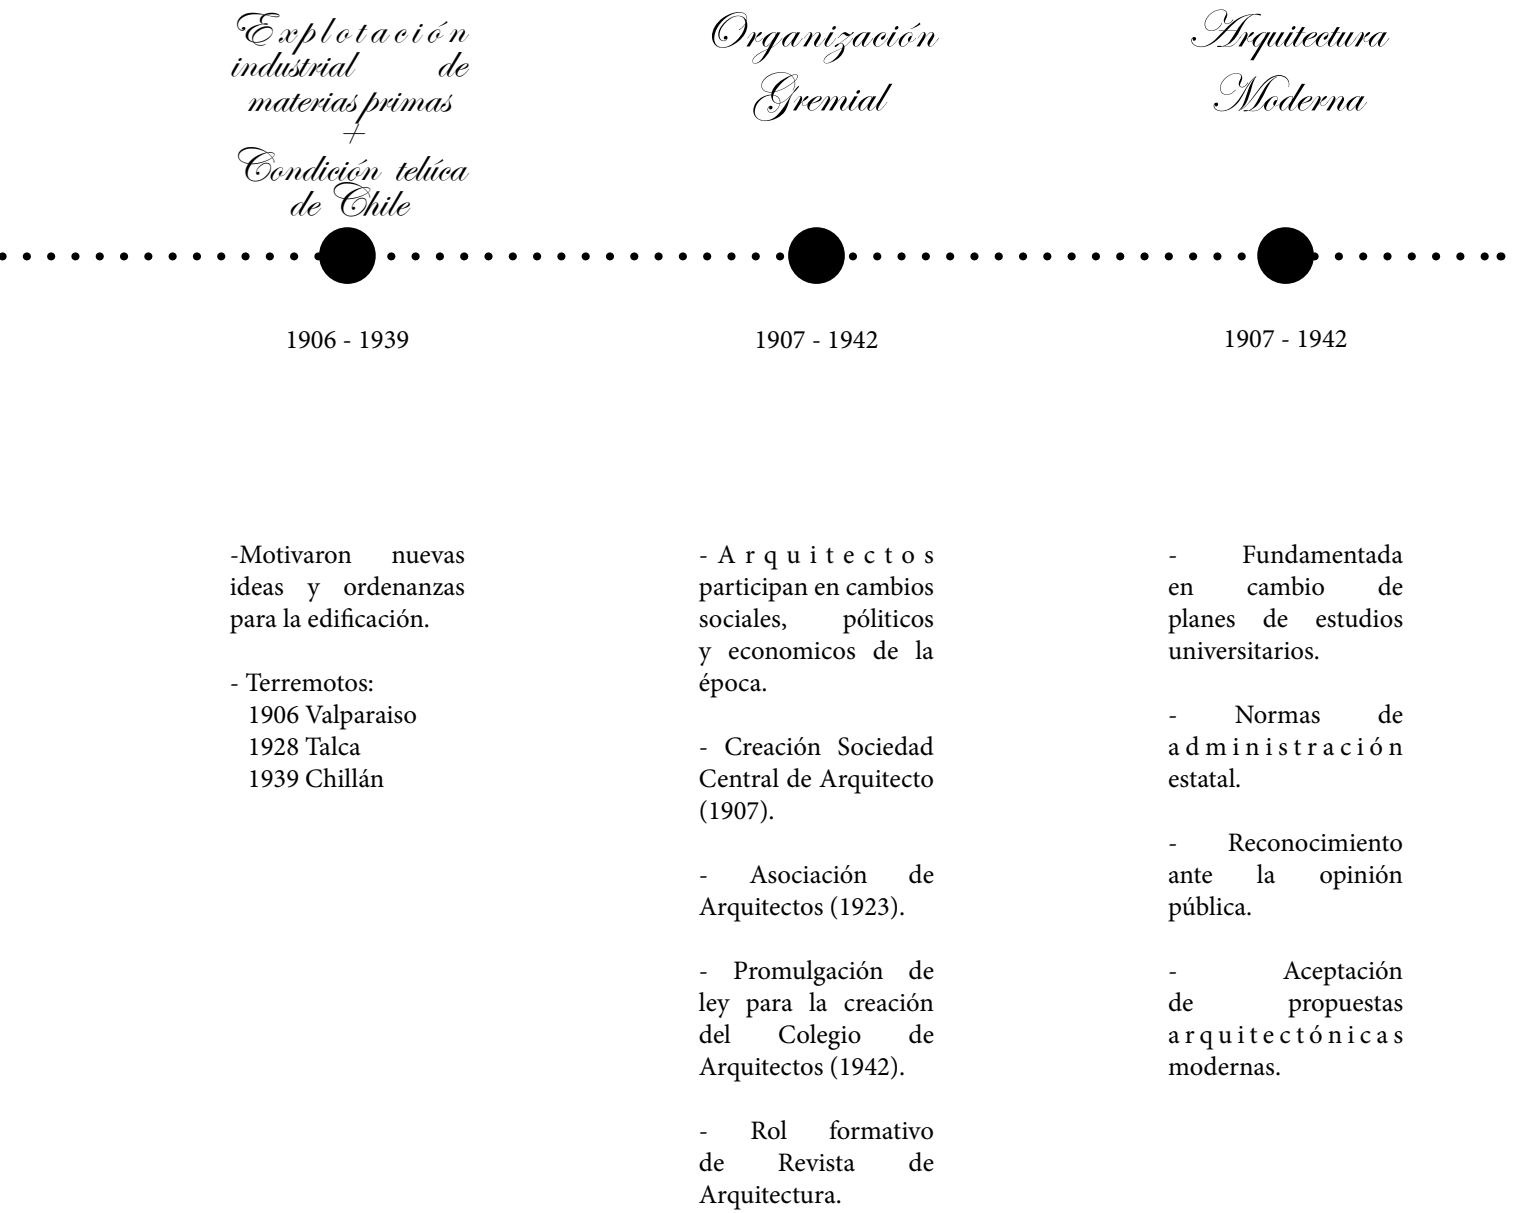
Explotación industrial de materias primas
+
Condición telúca de Chile

1906 - 1939

-Motivaron nuevas ideas y ordenanzas para la edificación.

- Terremotos:
1906 Valparaiso
1928 Talca
1939 Chillán

Organización Gremial

1907 - 1942

- Arquitectos participan en cambios sociales, políticos y economicos de la época.

- Creación Sociedad Central de Arquitecto (1907).

- Asociación de Arquitectos (1923).

- Promulgación de ley para la creación del Colegio de Arquitectos (1942).

- Rol formativo de Revista de Arquitectura.

Arquitectura Moderna

1907 - 1942

- Fundamentada en cambio de planes de estudios universitarios.

- Normas de administración estatal.

- Reconocimiento ante la opinión pública.

- Aceptación de propuestas arquitectónicas modernas.